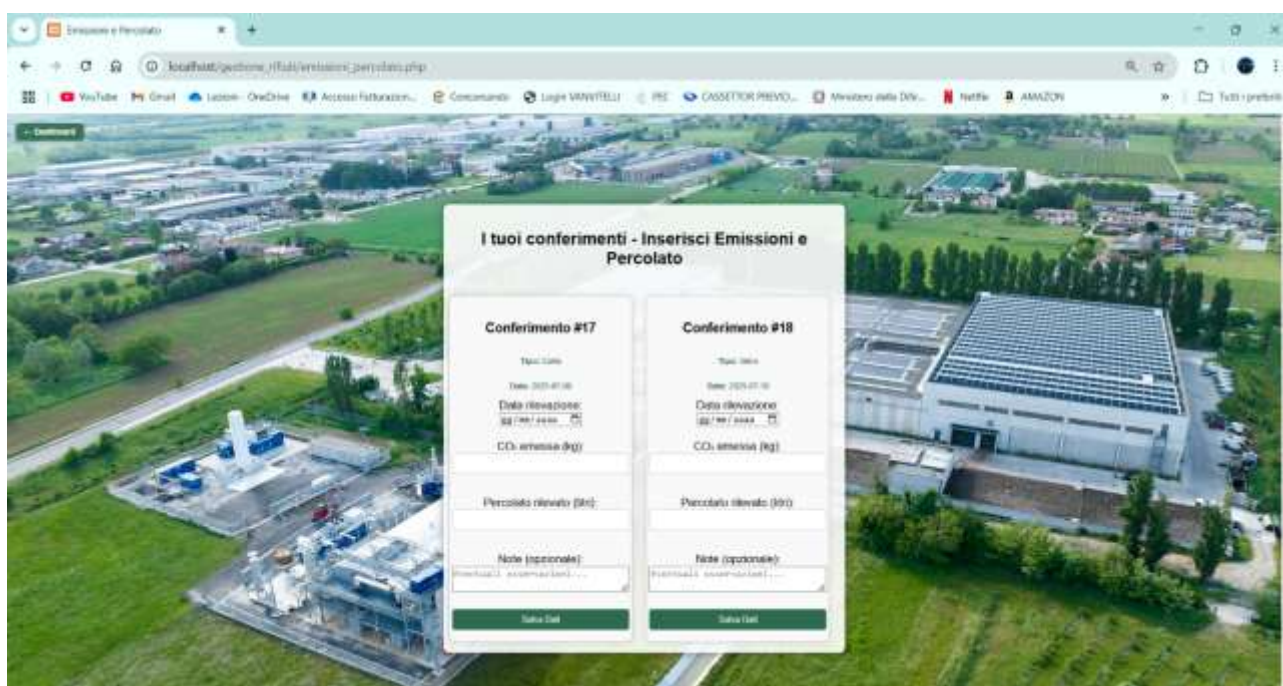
Emissioni e Percolato
localhost/gestione_rifiuti/emissioni_percolato.php
YouTube Gmail Lezioni · OneDrive Accesso Fatturazion... Concorsando Login VANVITELLI PEC CASSETTOR PREVID... Ministero della Dife... Netflix AMAZON Tutti i preferiti
← Dashboard
I tuoi conferimenti - Inserisci Emissioni e Percolato
Conferimento #17
Tipo: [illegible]
Data: 2025-07-30
Data rilevazione:
gg/mm/aaaa
$CO_2$ emessa (kg):
Percolato rilevato (litri):
Note (opzionale):
Eventuali osservazioni...
Salva Dati
Conferimento #18
Tipo: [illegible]
Data: 2025-07-30
Data rilevazione:
gg/mm/aaaa
$CO_2$ emessa (kg):
Percolato rilevato (litri):
Note (opzionale):
Eventuali osservazioni...
Salva Dati